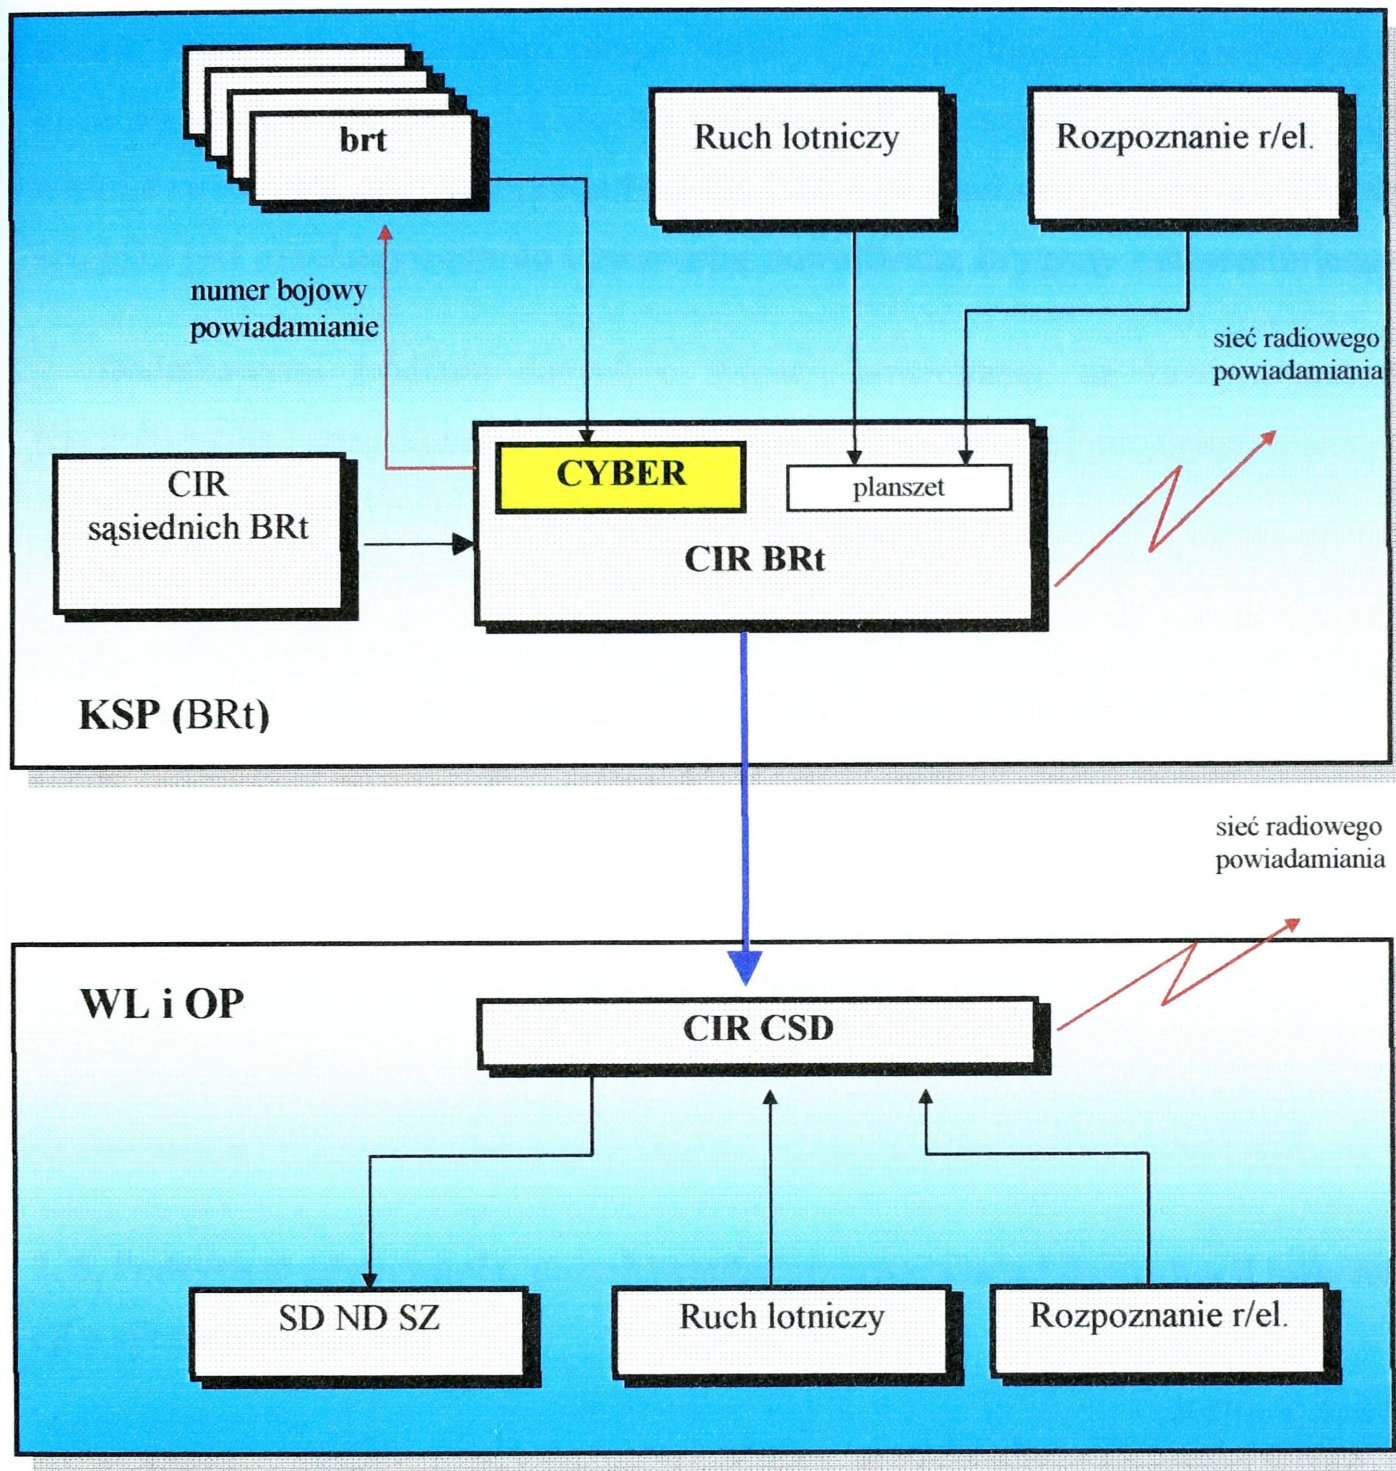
brt

Ruch lotniczy

Rozpoznanie r/el.

numer bojowy
powiadamianie

sieć radiowego
powiadamiania

CIR
sąsiednich BRt

CYBER

planszet

CIR BRt

KSP (BRt)

sieć radiowego
powiadamiania

WL i OP

CIR CSD

SD ND SZ

Ruch lotniczy

Rozpoznanie r/el.